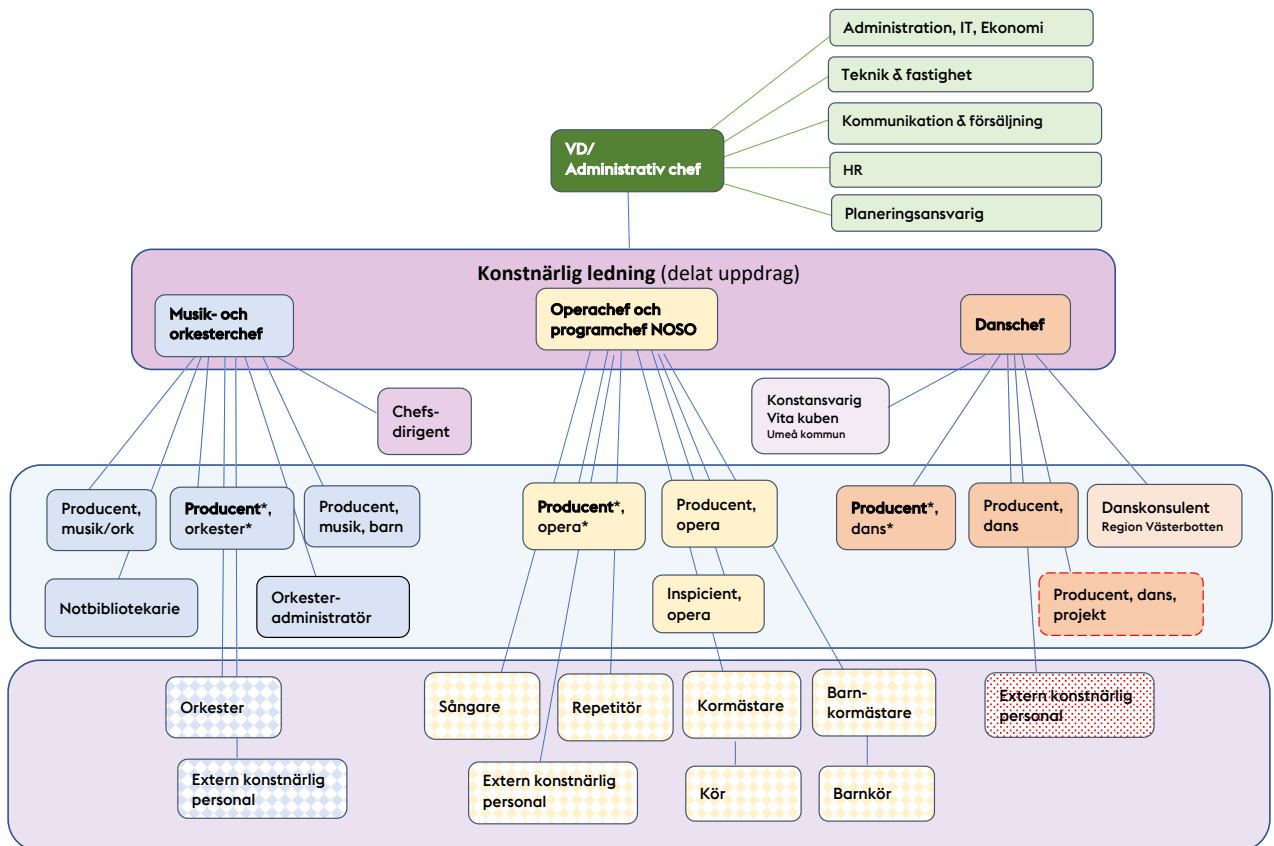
Administration, IT, Ekonomi

Teknik & fastighet

Kommunikation & försäljning

HR

Planeringsansvarig

VD/
Administrativ chef

Konstnärlig ledning (delat uppdrag)

Musik- och orkesterchef

Operachef och programchef NOSO

Danschef

Chefsdirigent

Konstansvarig
Vita kuben
Umeå kommun

Producent, musik/ork

Producent*, orkester*

Producent, musik, barn

Notbibliotekarie

Orkesteradministratör

Producent*, opera*

Producent, opera

Inspicient, opera

Producent*, dans*

Producent, dans

Danskonsulent
Region Västerbotten

Producent, dans, projekt

Orkester

Extern konstnärlig personal

Sångare

Repetitör

Kormästare

Barnkormästare

Extern konstnärlig personal

Extern konstnärlig personal

Kör

Barnkör